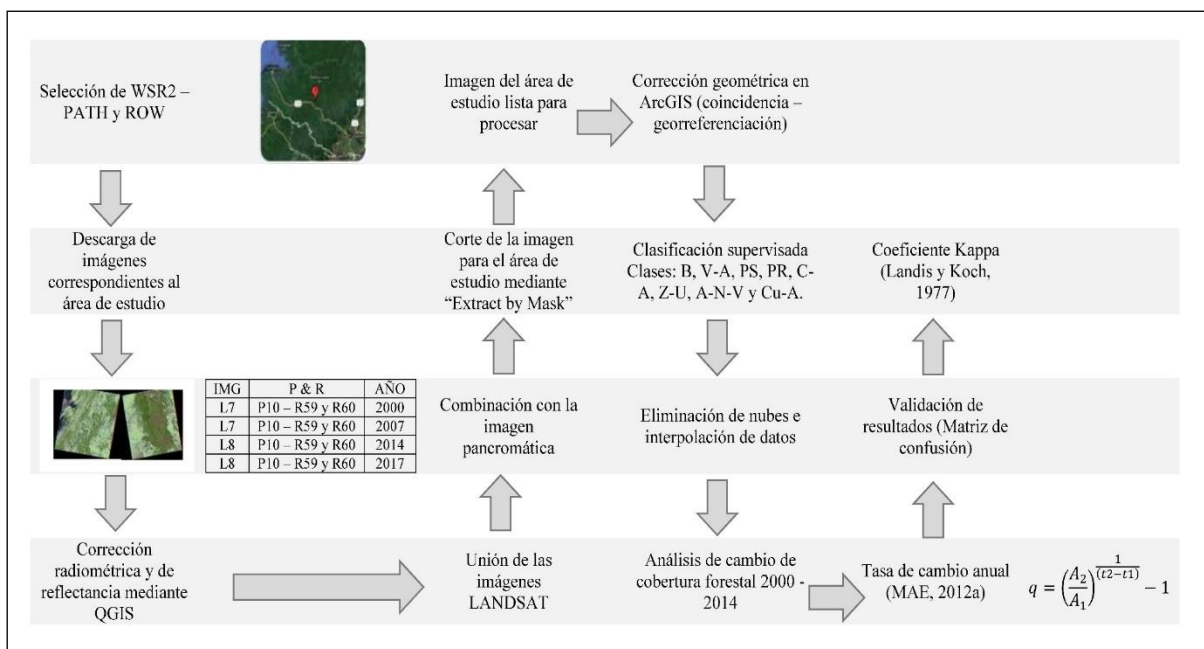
Selección de WSR2 – PATH y ROW

Imagen del área de estudio lista para procesar

Corrección geométrica en ArcGIS (coincidencia – georreferenciación)

Descarga de imágenes correspondientes al área de estudio

Corte de la imagen para el área de estudio mediante "Extract by Mask"

Clasificación supervisada Clases: B, V-A, PS, PR, C-A, Z-U, A-N-V y Cu-A.

Coeficiente Kappa (Landis y Koch, 1977)

| IMG | P & R | AÑO |
|---|---|---|
| L7 | P10 – R59 y R60 | 2000 |
| L7 | P10 – R59 y R60 | 2007 |
| L8 | P10 – R59 y R60 | 2014 |
| L8 | P10 – R59 y R60 | 2017 |

Combinación con la imagen pancromática

Eliminación de nubes e interpolación de datos

Validación de resultados (Matriz de confusión)

Corrección radiométrica y de reflectancia mediante QGIS

Unión de las imágenes LANDSAT

Análisis de cambio de cobertura forestal 2000 - 2014

Tasa de cambio anual (MAE, 2012a)

$q = \left(\frac{A_2}{A_1}\right)^{\frac{1}{(t2-t1)}} - 1$